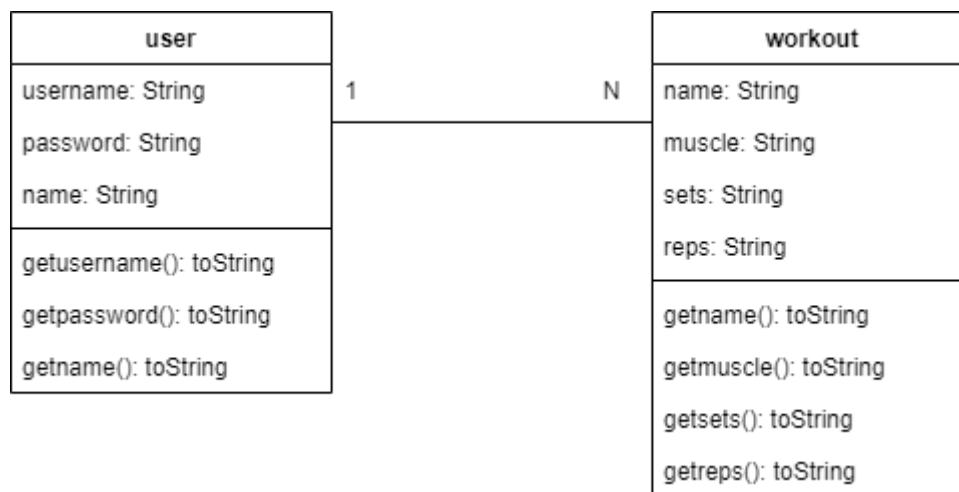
user

username: String
password: String
name: String

getusername(): toString
getpassword(): toString
getname(): toString

1

N

workout

name: String
muscle: String
sets: String
reps: String

getname(): toString
getmuscle(): toString
getsets(): toString
getreps(): toString